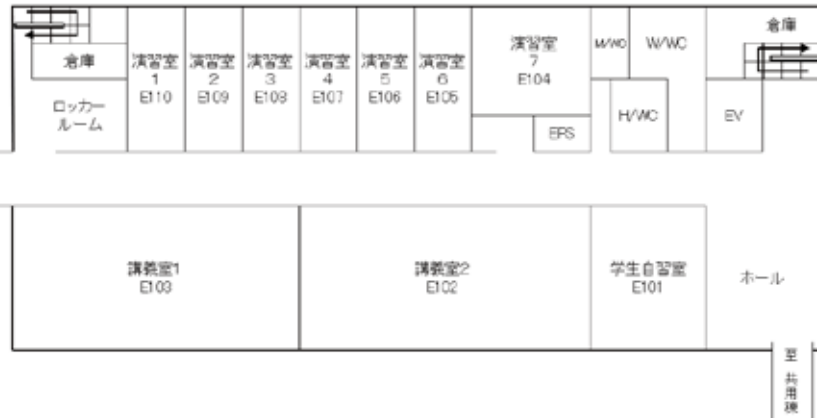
倉庫

ロッカールーム

演習室 1 E110

演習室 2 E109

演習室 3 E108

演習室 4 E107

演習室 5 E106

演習室 6 E105

演習室 7 E104

EPS

M/WC

W/WC

H/WC

倉庫

EV

講義室1 E103

講義室2 E102

学生自習室 E101

ホール

至 共用棟